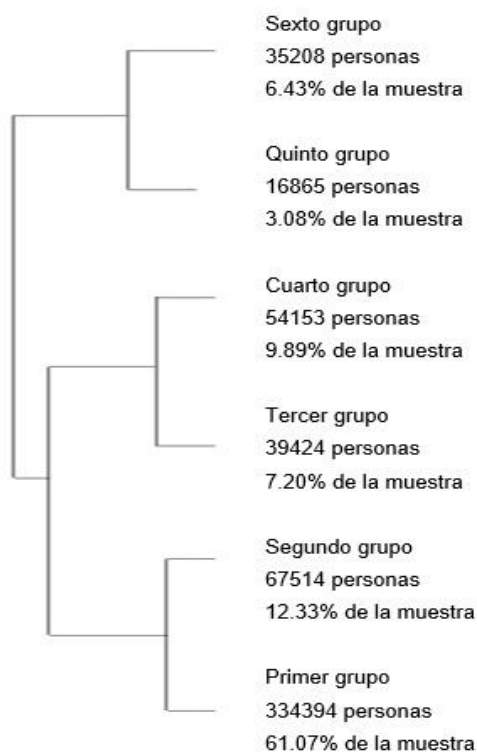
Sexto grupo
35208 personas
6.43% de la muestra

Quinto grupo
16865 personas
3.08% de la muestra

Cuarto grupo
54153 personas
9.89% de la muestra

Tercer grupo
39424 personas
7.20% de la muestra

Segundo grupo
67514 personas
12.33% de la muestra

Primer grupo
334394 personas
61.07% de la muestra